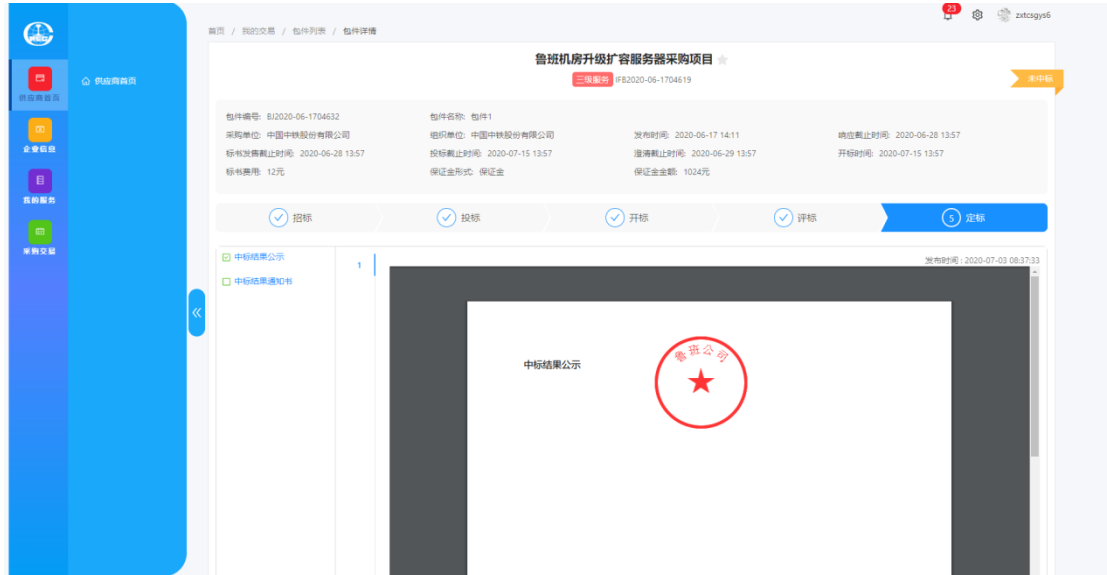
23 zxtcsgys6

供应商首页

企业信息

我的服务

采购交易

供应商首页

首页 / 我的交易 / 包件列表 / 包件详情

鲁班机房升级扩容服务器采购项目

三级服务 IFB2020-06-1704619

未中标

包件编号: BJ2020-06-1704632
包件名称: 包件1
采购单位: 中国中铁股份有限公司
组织单位: 中国中铁股份有限公司
发布时间: 2020-06-17 14:11
响应截止时间: 2020-06-28 13:57
标书发售截止时间: 2020-06-28 13:57
投标截止时间: 2020-07-15 13:57
澄清截止时间: 2020-06-29 13:57
开标时间: 2020-07-15 13:57
标书费用: 12元
保证金形式: 保证金
保证金金额: 1024元

招标 投标 开标 评标 5 定标

中标结果公示
中标结果通知书

1

发布时间：2020-07-03 08:37:33

中标结果公示

鲁班公司